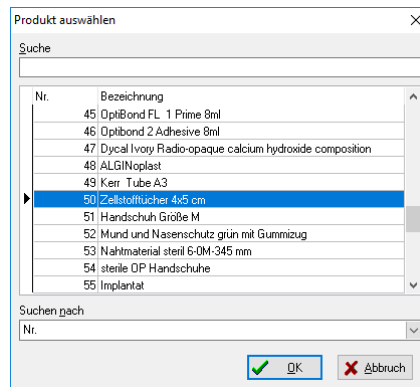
Produkt auswählen

Suche

| Nr. | Bezeichnung |
|---|---|
| 45 | OptiBond FL 1 Prime 8ml |
| 46 | Optibond 2 Adhesive 8ml |
| 47 | Dycal Ivory Radio-opaque calcium hydroxide composition |
| 48 | ALGINoplast |
| 49 | Kerr Tube A3 |
| 50 | Zellstofftücher 4x5 cm |
| 51 | Handschuh Größe M |
| 52 | Mund und Nasenschutz grün mit Gummizug |
| 53 | Nahtmaterial steril 6-0M-345 mm |
| 54 | sterile OP Handschuhe |
| 55 | Implantat |

Suchen nach

Nr.

OK

Abbruch